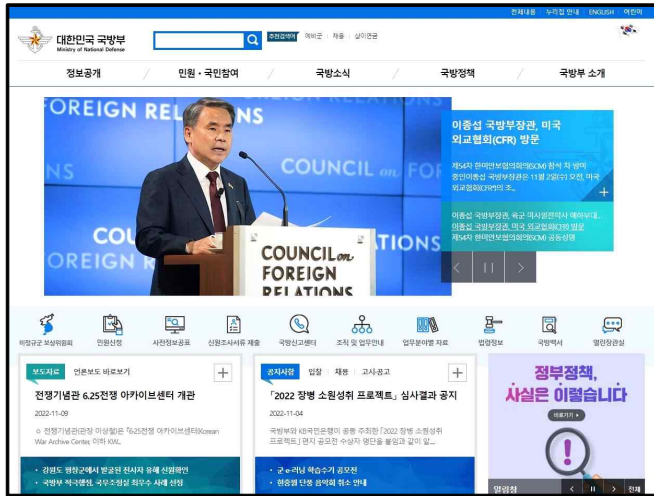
전체메뉴 누리집 안내 ENGLISH 어린이

대한민국 국방부
Ministry of National Defense

추천검색어 예비군 채용 상이연금

정보공개 민원·국민참여 국방소식 국방정책 국방부 소개

FOREIGN RELATIONS
COUNCIL on FOREIGN RELATIONS
COUNCIL on FOREIGN RELATIONS

이종섭 국방부장관, 미국 외교협회(CFR) 방문

제54차 한미안보협의회의(SCM) 참석 차 방미 중인 이종섭 국방부장관은 11월 2일(수) 오전, 미국 외교협회(CFR)의 초...

이종섭 국방부장관, 육군 미사일전략사 예하부대...
이종섭 국방부장관, 미국 외교협회(CFR) 방문
제54차 한미안보협의회의(SCM) 공동성명

미정규군 보상위원회 민원신청 사전정보공표 신원조사서류 제출 국방신고센터 조직 및 업무안내 업무분야별 자료 법령정보 국방백서 열린장관실

보도자료 언론보도 바로보기
전쟁기념관 6.25전쟁 아카이브센터 개관
2022-11-09
전쟁기념관(관장 이상철)은 '6.25전쟁 아카이브센터(Korean War Archive Center, 이하 KWA...
• 강원도 평창군에서 발굴된 전사자 유해 신원확인
• 국방부 적극행정, 국무조정실 최우수 사례 선정

공지사항 입찰 채용 고시·공고
「2022 장병 소원성취 프로젝트」 심사결과 공지
2022-11-04
국방부와 KB국민은행이 공동 주최한 「2022 장병 소원성취 프로젝트」 편지 공모전 수상자 명단을 붙임과 같이 알...
• 군 e-러닝 학습추가 공모전
• 한중원 단풍 음악회 취소 안내

정부정책, 사실은 이렇습니다
바로가기
알림창 전체